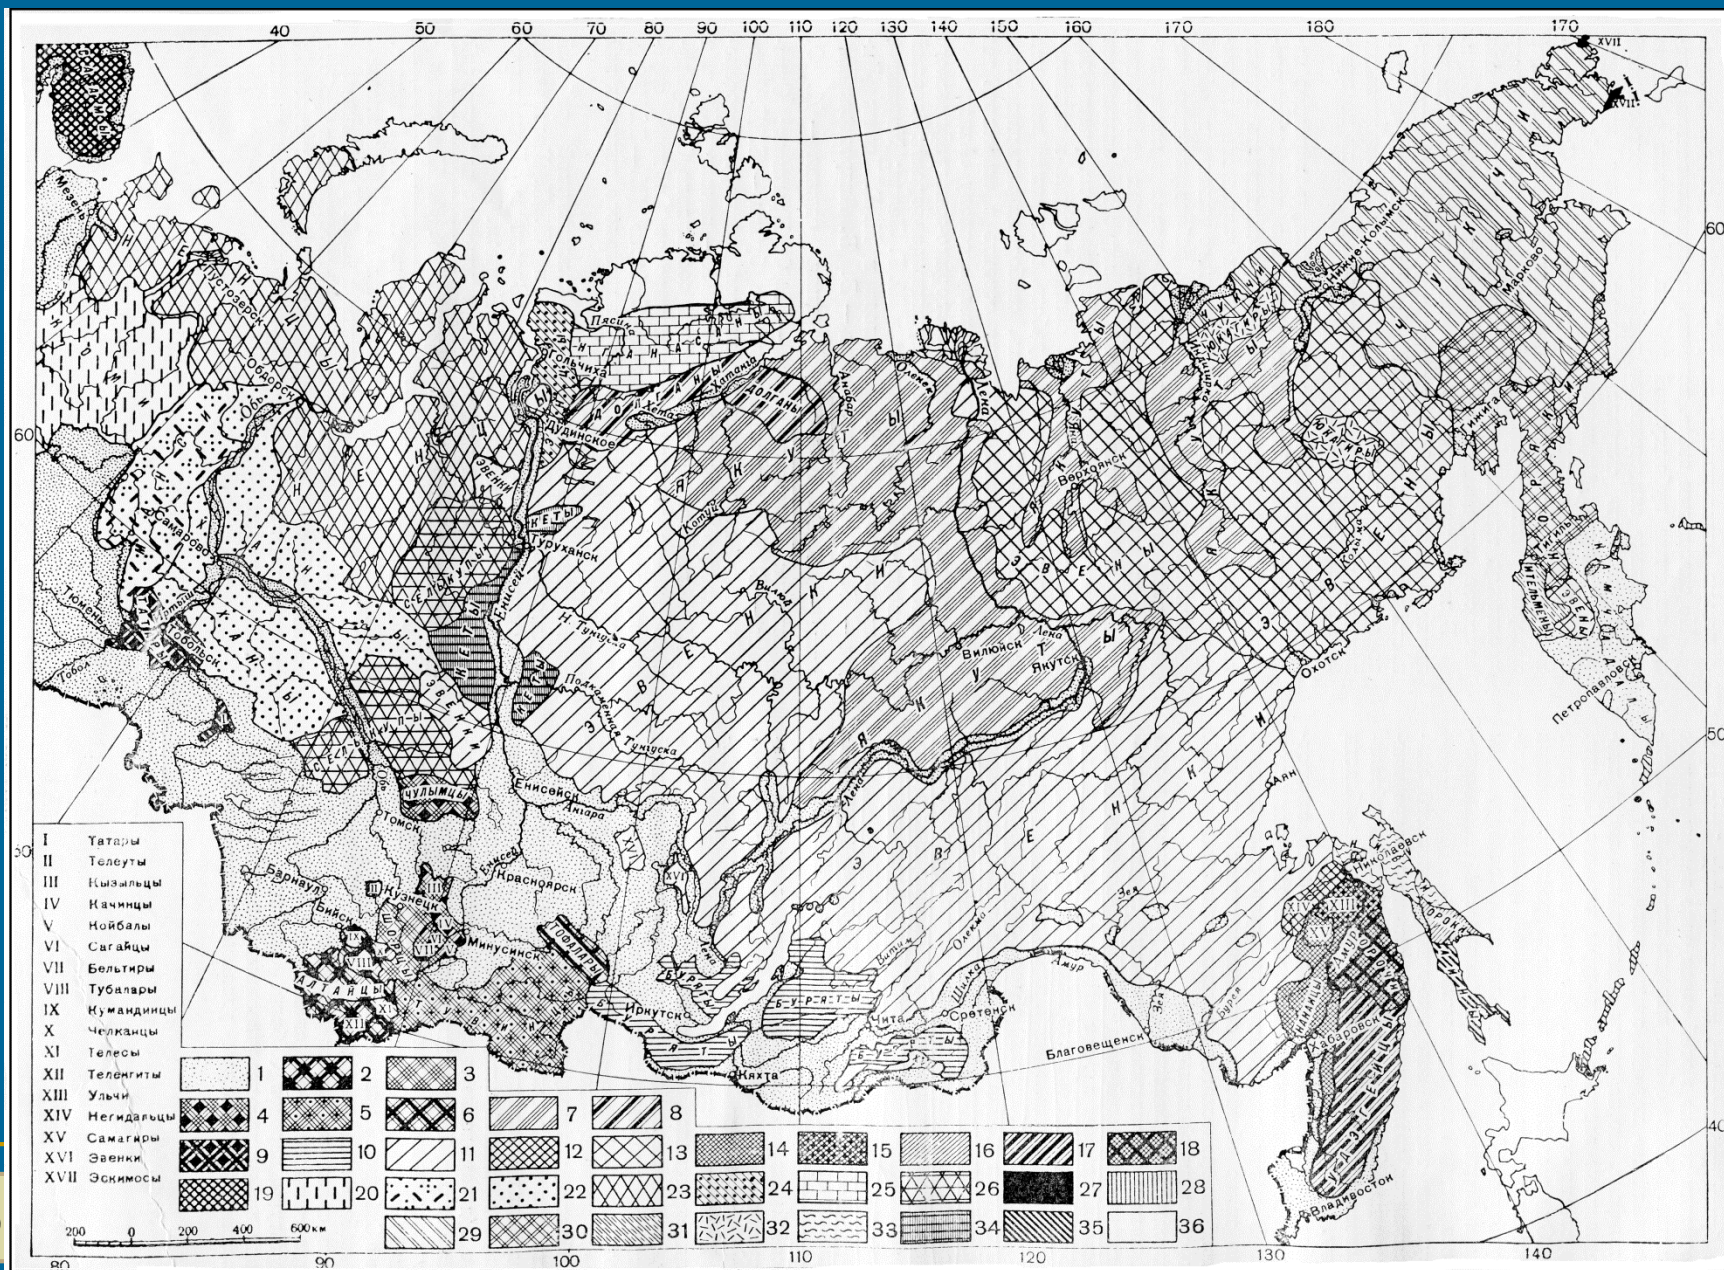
40 50 60 70 80 90 100 110 120 130 140 150 160 170 180 170

XVII
XVII

60
60
50
40
60

Мезень
Пустозерск
Обдорск
Обь
Самарово
Тюмень
Тобол
Тобольск
Сургут
Томск
Барнаул
Бийск
Кузнецк
Минусинск
Красноярск
Енисейск
Ангара
Енисей
Туруханск
Дудинское
Гольчиха
Пясина
Хатанга
Хета
Анабар
Оленек
Лена
Котуй
Вилюй
Н. Тунгуска
Подкаменная Тунгуска
Вилюйск
Якутск
Верхоянск
Нижне-Колымск
Марково
Тигиль
Петропавловск
Охотск
Иркутск
Кяхта
Чита
Сретенск
Амур
Витим
Олекма
Шилка
Зея
Бурея
Благовещенск
Николаевск
Хабаровск
Владивосток
Аян

НЕНЦЫ
ХАНТЫ
ЭНЦЫ
НГАНАСАНЫ
ДОЛГАНЫ
ЯКУТЫ
ЭВЕНКИ
ЭВЕНЫ
ЮКАГИРЫ
ЧУКЧИ
КОРЯКИ
ИТЕЛЬМЕНЫ
КАМЧАДАЛЫ
КЕТЫ
СЕЛЬКУПЫ
ЧУЛЫМЦЫ
ШОРЦЫ
АЛТАЙЦЫ
ТУВИНЦЫ
ТОФАЛАРЫ
БУРЯТЫ
НАНАЙЦЫ
ОРОЧИ
УДЭГЕЙЦЫ
ТАТАРЫ
ЛАМУТЫ

I Татары
II Телеуты
III Кызыльцы
IV Качинцы
V Койбалы
VI Сагайцы
VII Бельтиры
VIII Тубалары
IX Кумандинцы
X Челканцы
XI Телесы
XII Теленгиты
XIII Ульчи
XIV Негидальцы
XV Самагиры
XVI Эвенки
XVII Эскимосы

1 2 3 4 5 6 7 8 9 10 11 12 13 14 15 16 17 18 19 20 21 22 23 24 25 26 27 28 29 30 31 32 33 34 35 36

200 0 200 400 600 км

80 90 100 110 120 130 140